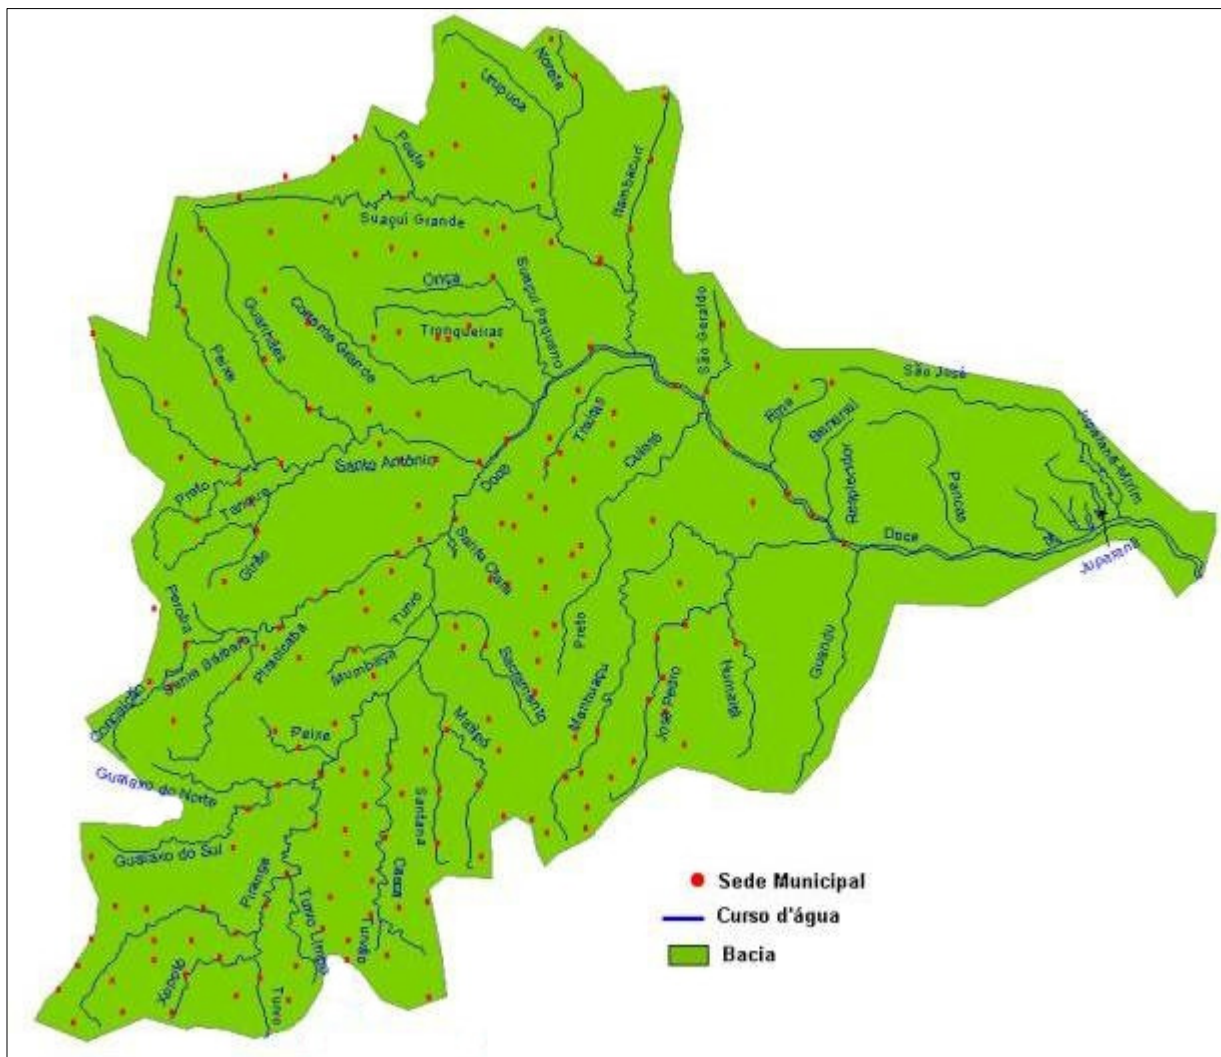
Norete
Urupuca
Piedade
Itambacuri
Suaçuí Grande
Orça
Suaçuí Pequeno
Tronqueiras
São Geraldo
Guanhães
Corrente Grande
Peixe
São José
Barra
Benguri
Resplendor
Pancas
Juparanã-Mirim
Traíras
Caratinga
Santo Antônio
Doce
Preto
Tanque
Doce
Juparanã
Santa Clara
Gritão
Piracicaba
Turvo
Piranga
Santa Bárbara
Conceição
Mombaça
Sacramento
Preto
Manhuaçu
José Pedro
Humaitá
Guandu
Peixe
Matipó
Gualaxo do Norte
Santana
Gualaxo do Sul
Piranga
Casca
Turvo Limpo
Turvão
Xopotó
Turvo
Sede Municipal
Curso d'água
Bacia